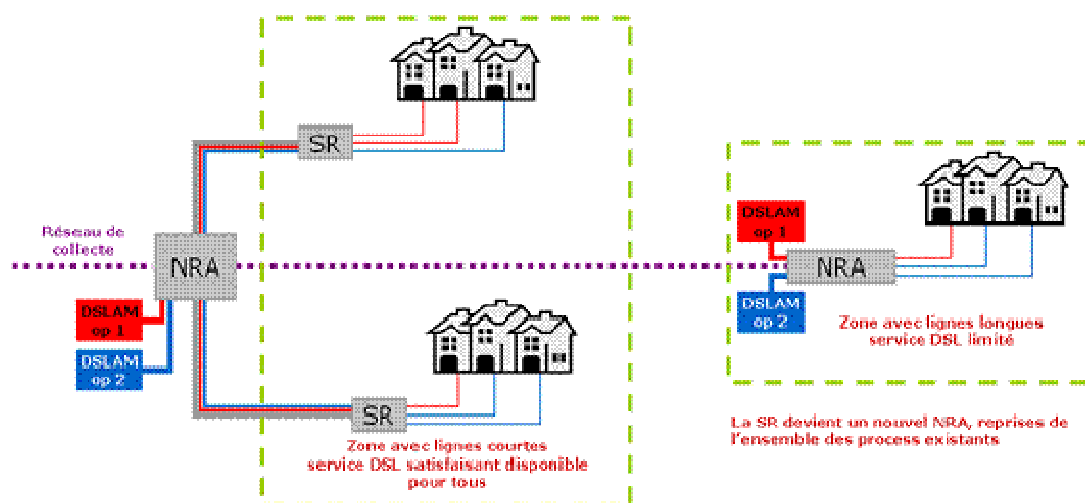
Réseau de collecte

NRA

SR

DSLAM op 1

DSLAM op 2

SR

Zone avec lignes courtes service DSL satisfaisant disponible pour tous

DSLAM op 1

NRA

DSLAM op 2

Zone avec lignes longues service DSL limité

La SR devient un nouvel NRA, reprises de l'ensemble des process existants